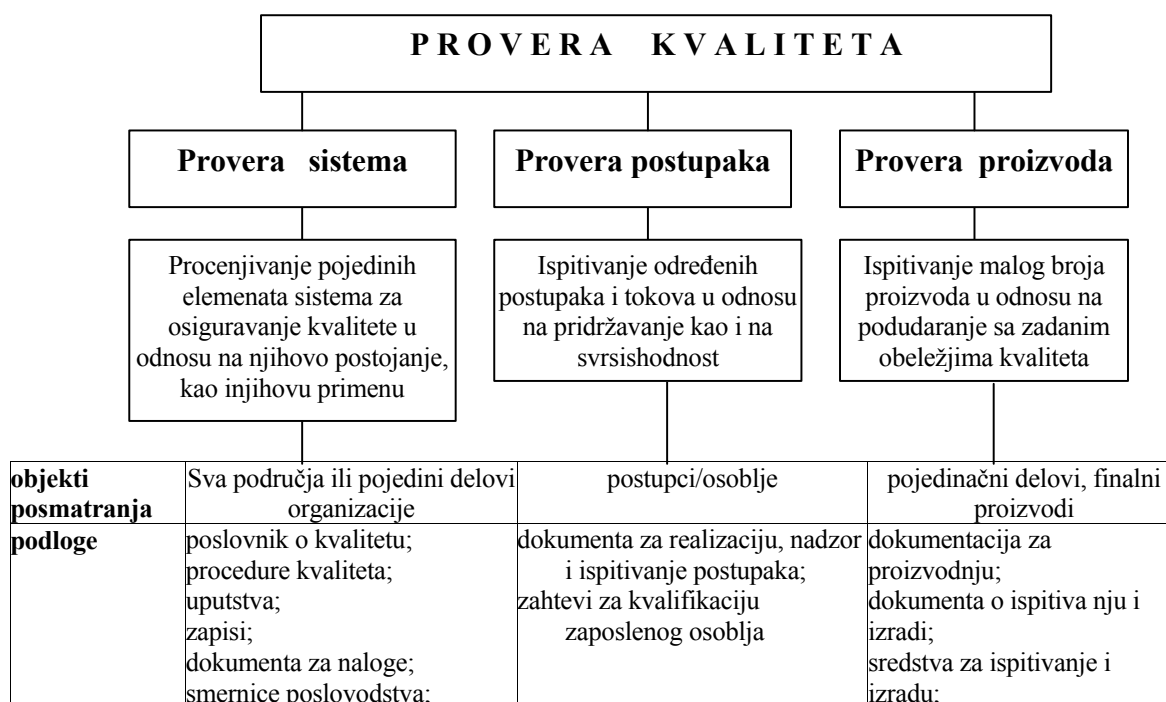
P R O V E R A   K V A L I T E T A

Provera sistema

Provera postupaka

Provera proizvoda

Procenjivanje pojedinih elemenata sistema za osiguravanje kvalitete u odnosu na njihovo postojanje, kao injihovu primenu

Ispitivanje određenih postupaka i tokova u odnosu na pridržavanje kao i na svrsishodnost

Ispitivanje malog broja proizvoda u odnosu na podudaranje sa zadanim obeležjima kvaliteta

| **objekti posmatranja** | Sva područja ili pojedini delovi organizacije | postupci/osoblje | pojedinačni delovi, finalni proizvodi |
|---|---|---|---|
| **podloge** | poslovnik o kvalitetu; procedure kvaliteta; uputstva; zapisi; dokumenta za naloge; smernice poslovodstva; | dokumenta za realizaciju, nadzor i ispitivanje postupaka; zahtevi za kvalifikaciju zaposlenog osoblja | dokumentacija za proizvodnju; dokumenta o ispitiva nju i izradi; sredstva za ispitivanje i izradu; |